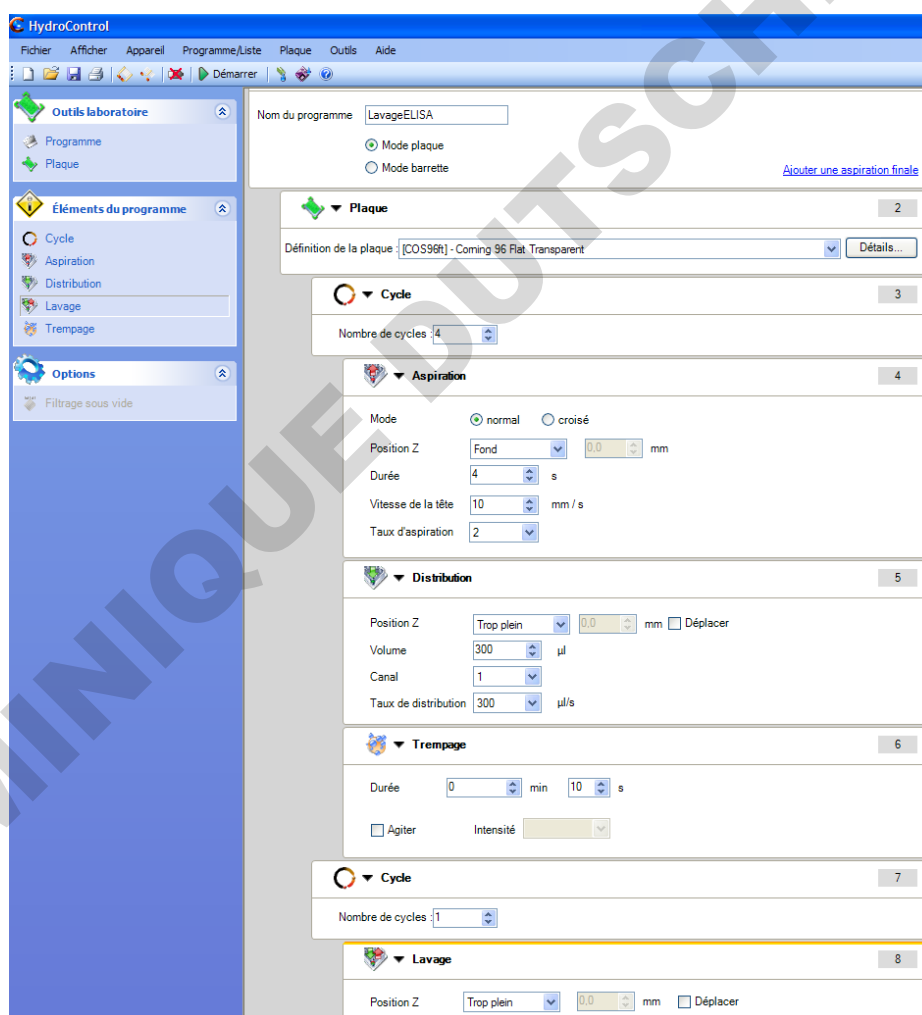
HydroControl

Fichier Afficher Appareil Programme/Liste Plaque Outils Aide

Démarrer

Outils laboratoire
Programme
Plaque

Éléments du programme
Cycle
Aspiration
Distribution
Lavage
Trempage

Options
Filtrage sous vide

Nom du programme LavageELISA
Mode plaque
Mode barrette
Ajouter une aspiration finale

Plaque 2
Définition de la plaque : [COS96ft] - Corning 96 Flat Transparent Détails...

Cycle 3
Nombre de cycles : 4

Aspiration 4
Mode normal croisé
Position Z Fond 0,0 mm
Durée 4 s
Vitesse de la tête 10 mm / s
Taux d'aspiration 2

Distribution 5
Position Z Trop plein 0,0 mm Déplacer
Volume 300 µl
Canal 1
Taux de distribution 300 µl/s

Trempage 6
Durée 0 min 10 s
Agiter Intensité

Cycle 7
Nombre de cycles : 1

Lavage 8
Position Z Trop plein 0,0 mm Déplacer

MINIQUE DUTSCH